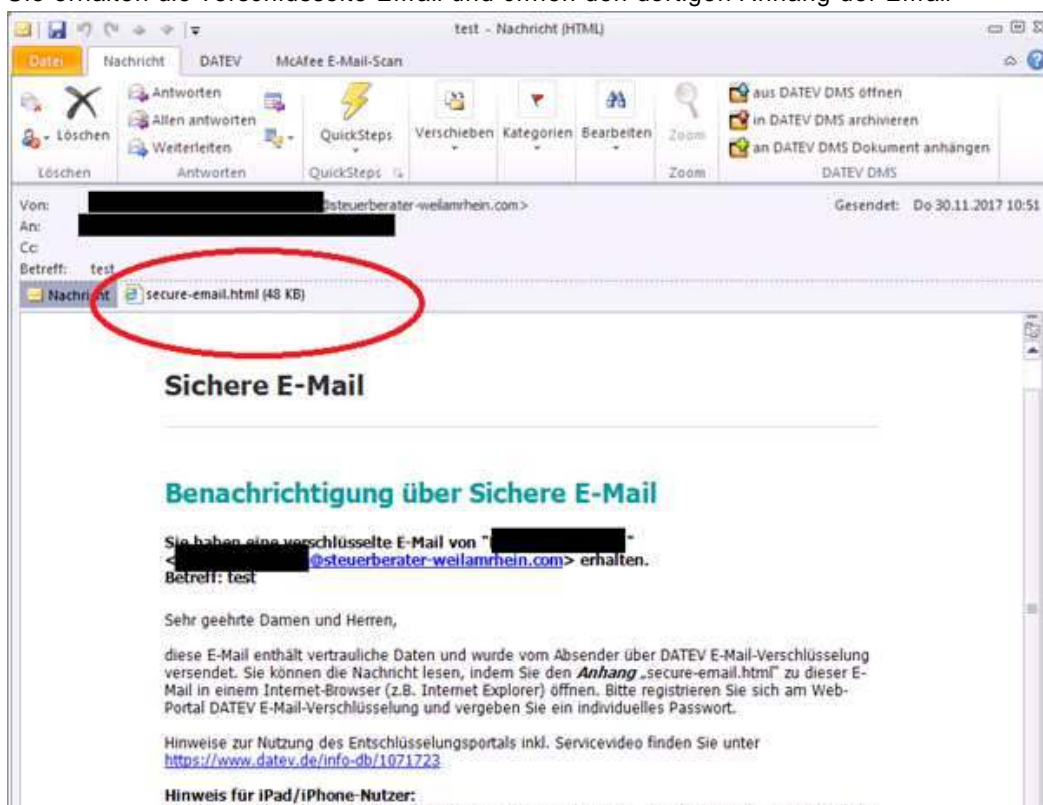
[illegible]

test - Nachricht (HTML)

Datei | Nachricht | DATEV | McAfee E-Mail-Scan

Löschen
Löschen

Antworten
Allen antworten
Weiterleiten
Antworten

QuickSteps
QuickSteps

Verschieben | Kategorien | Bearbeiten | Zoom
Zoom

aus DATEV DMS öffnen
in DATEV DMS archivieren
an DATEV DMS Dokument anhängen
DATEV DMS

Von: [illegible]@steuerberater-weilamrhein.com>
Gesendet: Do 30.11.2017 10:51
An: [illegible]
Cc:
Betreff: test

Nachricht | secure-email.html (48 KB)

Sichere E-Mail

Benachrichtigung über Sichere E-Mail

Sie haben eine verschlüsselte E-Mail von "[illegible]" <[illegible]@steuerberater-weilamrhein.com> erhalten.
Betreff: test

Sehr geehrte Damen und Herren,

diese E-Mail enthält vertrauliche Daten und wurde vom Absender über DATEV E-Mail-Verschlüsselung versendet. Sie können die Nachricht lesen, indem Sie den ***Anhang*** „secure-email.html" zu dieser E-Mail in einem Internet-Browser (z.B. Internet Explorer) öffnen. Bitte registrieren Sie sich am Web-Portal DATEV E-Mail-Verschlüsselung und vergeben Sie ein individuelles Passwort.

Hinweise zur Nutzung des Entschlüsselungsportals inkl. Servicevideo finden Sie unter https://www.datev.de/info-db/1071723

Hinweis für iPad/iPhone-Nutzer: